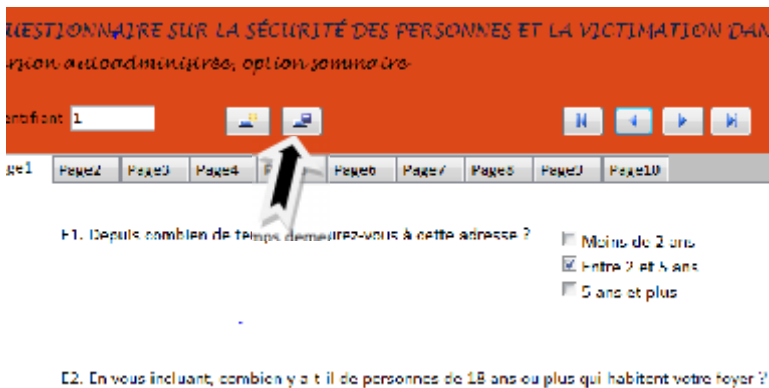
UESTIONNAIRE SUR LA SÉCURITÉ DES PERSONNES ET LA VICTIMATION DAN

rsion autoadministrée, option sommaire

entifiant 1

ge1 | Page2 | Page3 | Page4 | P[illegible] | Page6 | Page7 | Page8 | Page9 | Page10

E1. Depuis combien de temps demeurez-vous à cette adresse ?

Moins de 2 ans
Entre 2 et 5 ans
5 ans et plus

E2. En vous incluant, combien y a-t-il de personnes de 18 ans ou plus qui habitent votre foyer ?